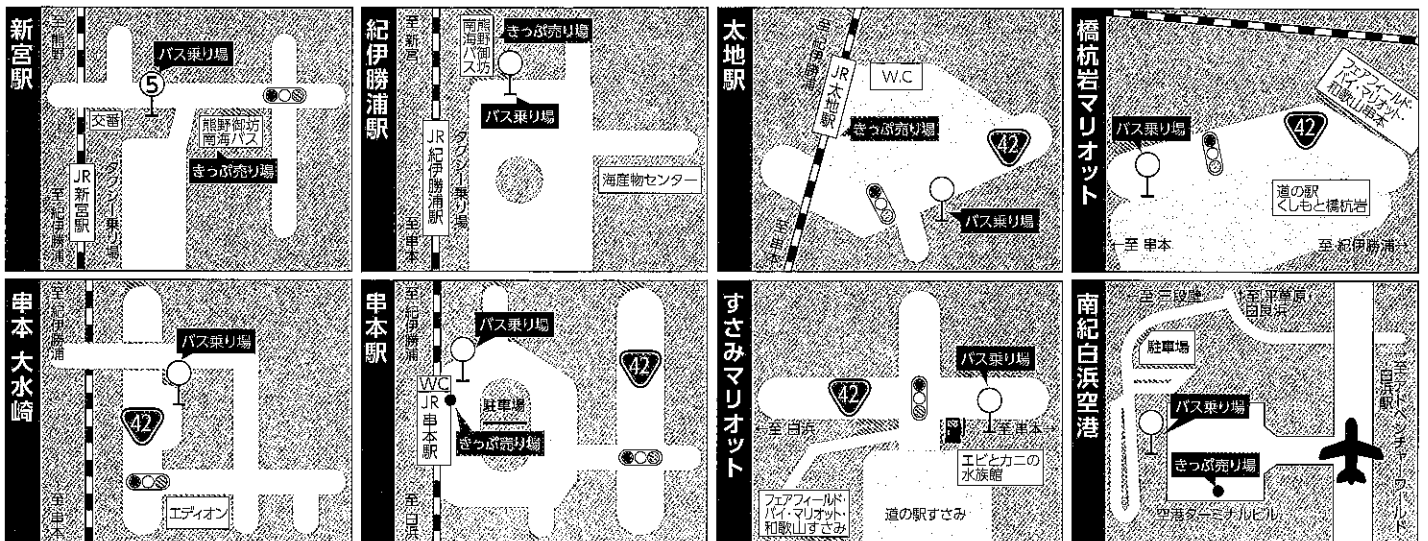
新宮駅

至 那智
パス乗り場
5
交番
熊野御坊 南海バス
きっぷ売り場
JR 新宮駅
至 紀伊勝浦
タクシー乗り場

紀伊勝浦駅

至 新宮
南熊 海野 バス御 坊
きっぷ売り場
パス乗り場
JR 紀伊勝浦駅
タクシー乗り場
海産物センター
至 串本

太地駅

至 紀伊勝浦
JR 太地駅
W.C
きっぷ売り場
42
パス乗り場
至 串本

橋杭岩マリオット

フェアフィールド・バイ・マリオット・和歌山串本
パス乗り場
42
道の駅 くしもと橋杭岩
至 串本
至 紀伊勝浦

串本 大水崎

至 紀伊勝浦
パス乗り場
42
エディオン
至 串本

串本駅

至 紀伊勝浦
パス乗り場
42
W.C
JR 串本駅
駐車場
きっぷ売り場
至 白浜

すさみマリオット

パス乗り場
42
至 白浜
至 串本
エビとカニの 水族館
フェアフィールド・バイ・マリオット・和歌山すさみ
道の駅すさみ

南紀白浜空港

至 三段壁
至 平草原 田良浜
駐車場
至 アドベンチャーワールド
至 白浜駅
パス乗り場
きっぷ売り場
空港ターミナルビル